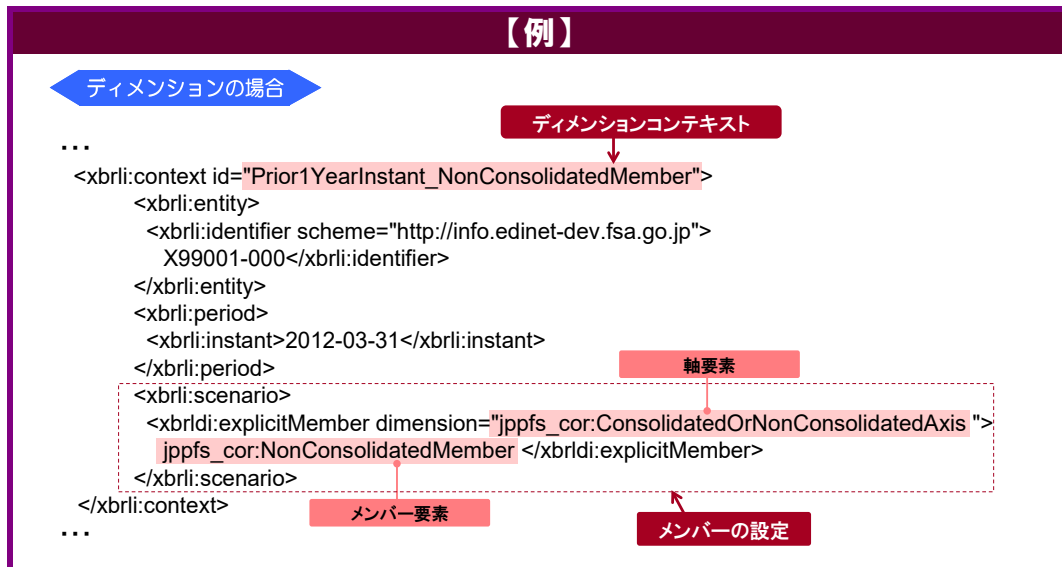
【例】

ディメンションの場合

ディメンションコンテキスト

…
<xbrli:context id="Prior1YearInstant_NonConsolidatedMember">
<xbrli:entity>
<xbrli:identifier scheme="http://info.edinet-dev.fsa.go.jp">
X99001-000</xbrli:identifier>
</xbrli:entity>
<xbrli:period>
<xbrli:instant>2012-03-31</xbrli:instant>
</xbrli:period>
<xbrli:scenario>
<xbrldi:explicitMember dimension="jppfs_cor:ConsolidatedOrNonConsolidatedAxis ">
jppfs_cor:NonConsolidatedMember </xbrldi:explicitMember>
</xbrli:scenario>
</xbrli:context>
…

軸要素

メンバー要素

メンバーの設定